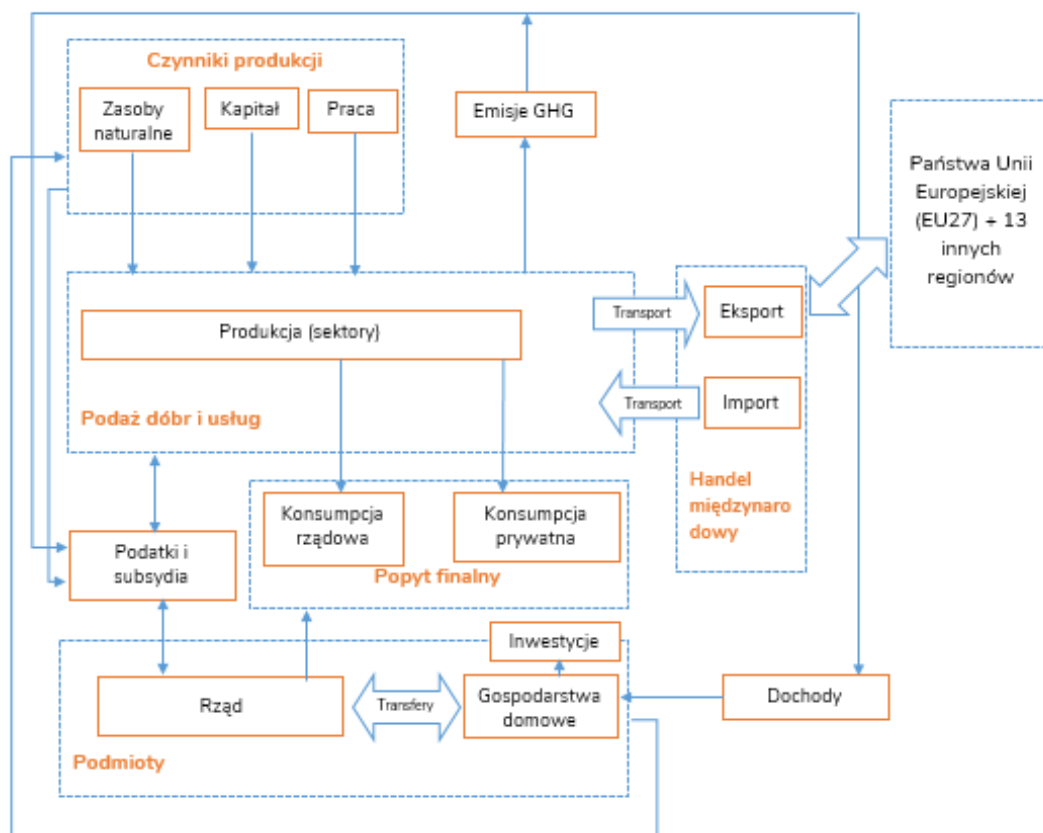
Czynniki produkcji

Zasoby naturalne

Kapitał

Praca

Emisje GHG

Państwa Unii Europejskiej (EU27) + 13 innych regionów

Produkcja (sektory)

Transport

Eksport

Transport

Import

Podaż dóbr i usług

Handel międzynarodowy

Konsumpcja rządowa

Konsumpcja prywatna

Podatki i subsydia

Popyt finalny

Inwestycje

Rząd

Transfery

Gospodarstwa domowe

Dochody

Podmioty